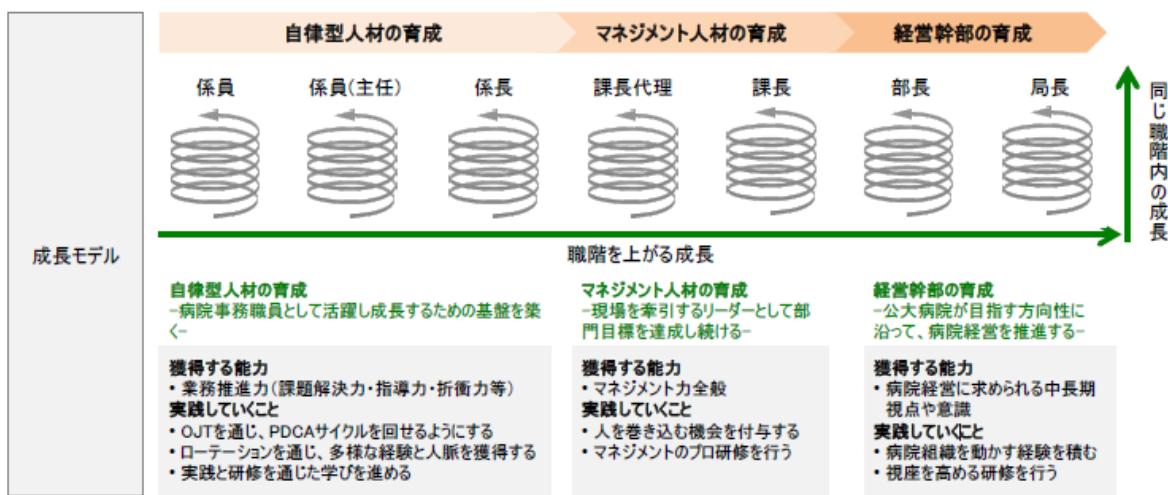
成長モデル

自律型人材の育成
マネジメント人材の育成
経営幹部の育成

係員
係員(主任)
係長
課長代理
課長
部長
局長

同じ職階内の成長

職階を上がる成長

自律型人材の育成
−病院事務職員として活躍し成長するための基盤を築く−

獲得する能力
・業務推進力(課題解決力・指導力・折衝力等)
実践していくこと
・OJTを通じ、PDCAサイクルを回せるようにする
・ローテーションを通じ、多様な経験と人脈を獲得する
・実践と研修を通じた学びを進める

マネジメント人材の育成
−現場を牽引するリーダーとして部門目標を達成し続ける−

獲得する能力
・マネジメント力全般
実践していくこと
・人を巻き込む機会を付与する
・マネジメントのプロ研修を行う

経営幹部の育成
−公大病院が目指す方向性に沿って、病院経営を推進する−

獲得する能力
・病院経営に求められる中長期視点や意識
実践していくこと
・病院組織を動かす経験を積む
・視座を高める研修を行う